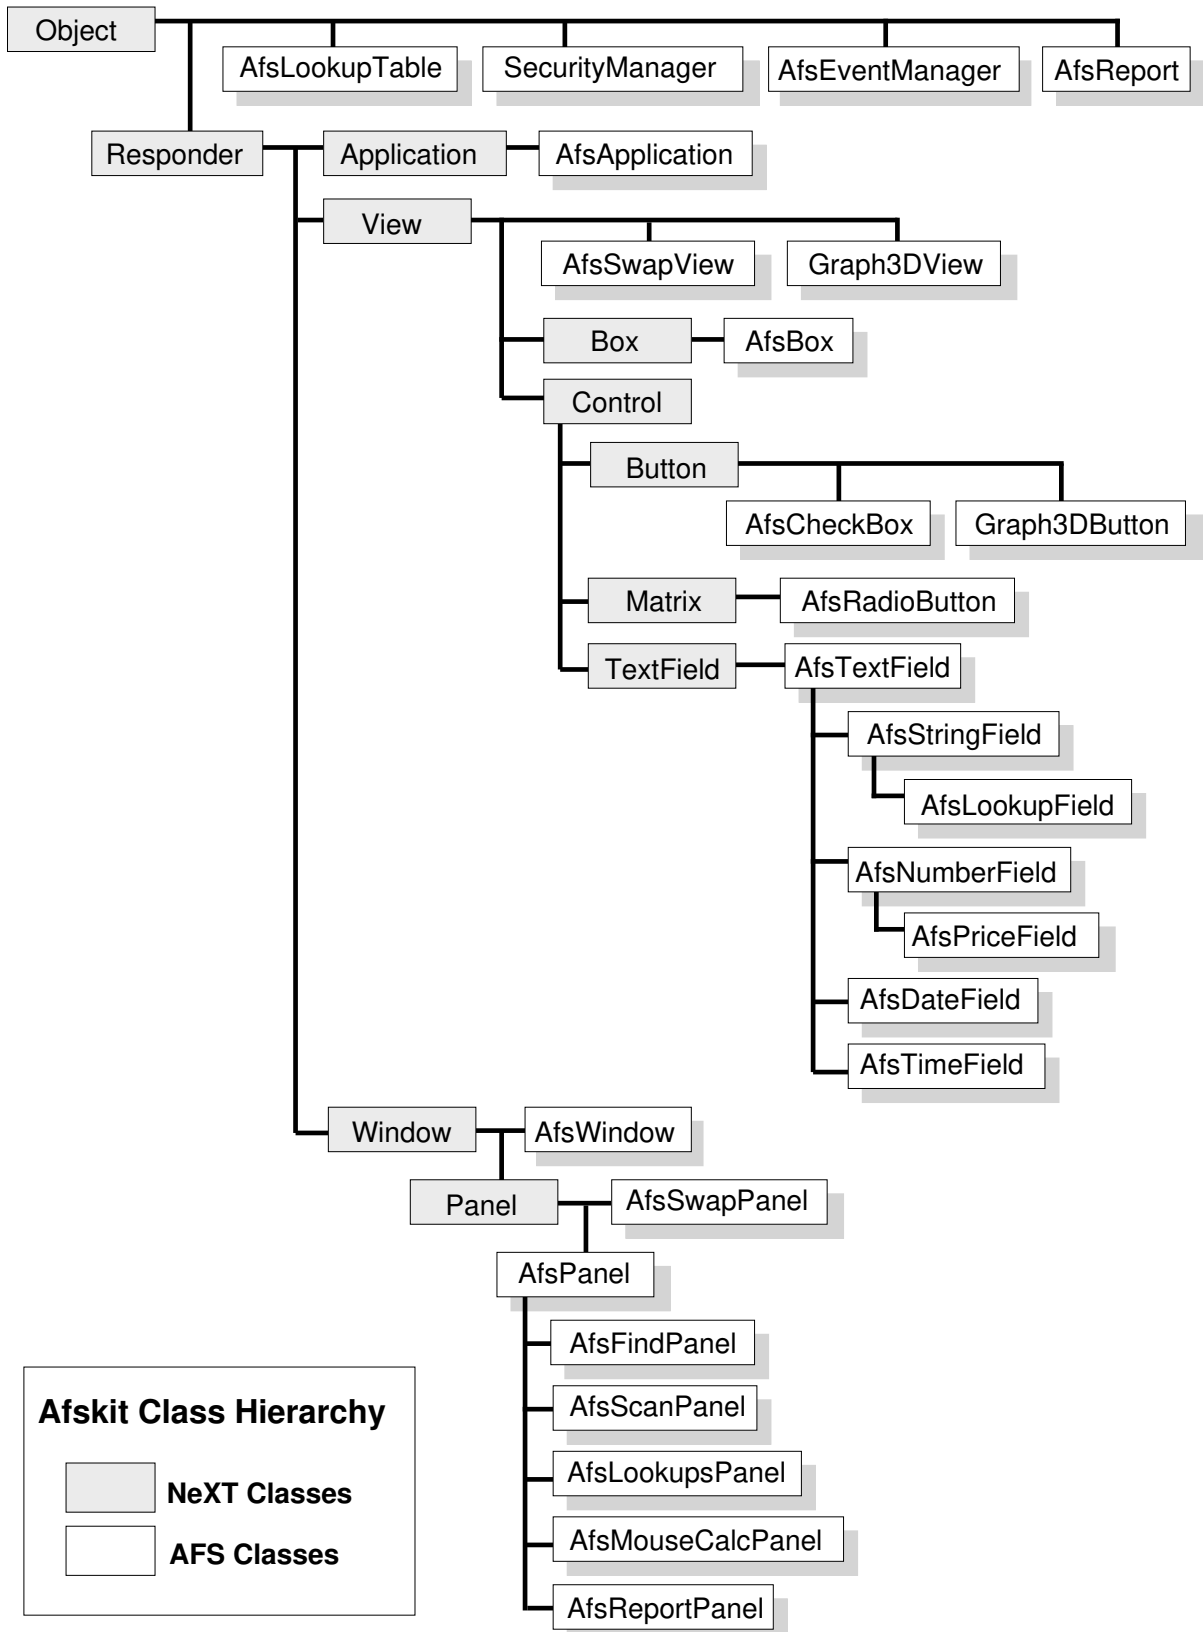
Object
AfsLookupTable
SecurityManager
AfsEventManager
AfsReport
Responder
Application
AfsApplication
View
AfsSwapView
Graph3DView
Box
AfsBox
Control
Button
AfsCheckBox
Graph3DButton
Matrix
AfsRadioButton
TextField
AfsTextField
AfsStringField
AfsLookupField
AfsNumberField
AfsPriceField
AfsDateField
AfsTimeField
Window
AfsWindow
Panel
AfsSwapPanel
AfsPanel
AfsFindPanel
AfsScanPanel
AfsLookupsPanel
AfsMouseCalcPanel
AfsReportPanel

Afskit Class Hierarchy
NeXT Classes
AFS Classes